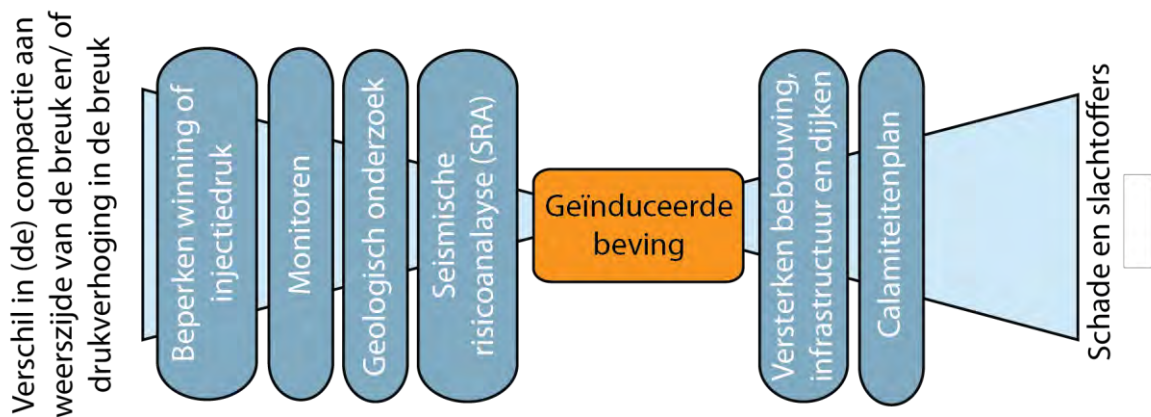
Verschil in (de) compactie aan weerszijde van de breuk en/ of drukverhoging in de breuk

Beperken winning of injectiedruk

Monitoren

Geologisch onderzoek

Seismische risicoanalayse (SRA)

Geïnduceerde beving

Versterken bebouwing, infrastructuur en dijken

Calamiteitenplan

Schade en slachtoffers